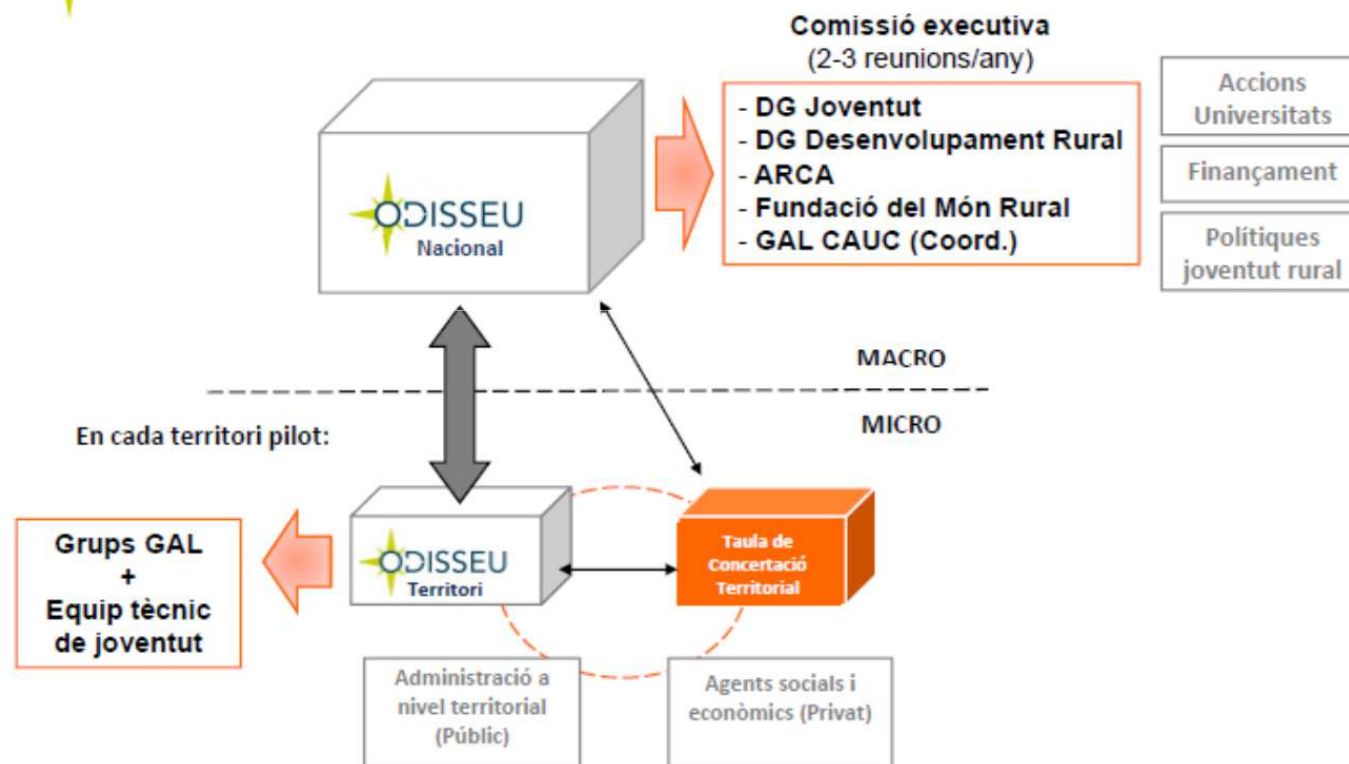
Comissió executiva
(2-3 reunions/any)

- DG Joventut
- DG Desenvolupament Rural
- ARCA
- Fundació del Món Rural
- GAL CAUC (Coord.)

Accions Universitats

Finançament

Polítiques joventut rural

ODISSEU
Nacional

MACRO

MICRO

En cada territori pilot:

Grups GAL
+
Equip tècnic de joventut

ODISSEU
Territori

Taula de Concertació Territorial

Administració a nivel territorial (Públic)

Agents socials i econòmics (Privat)